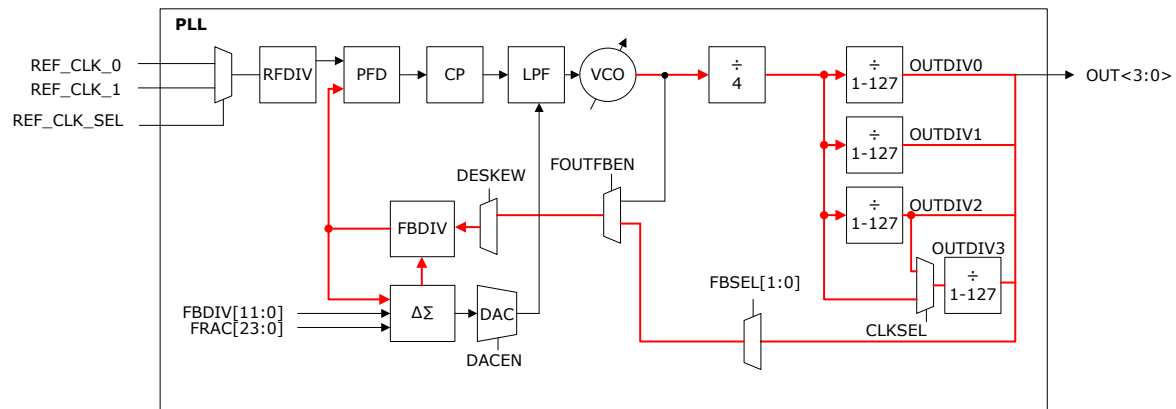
PLL

REF_CLK_0
REF_CLK_1
REF_CLK_SEL
RFDIV
PFD
CP
LPF
VCO
÷
4
÷
1-127
OUTDIV0
OUT<3:0>
÷
1-127
OUTDIV1
÷
1-127
OUTDIV2
OUTDIV3
÷
1-127
DESKEW
FOUTFBEN
FBDIV
FBSEL[1:0]
CLKSEL
FBDIV[11:0]
FRAC[23:0]
ΔΣ
DAC
DACEN